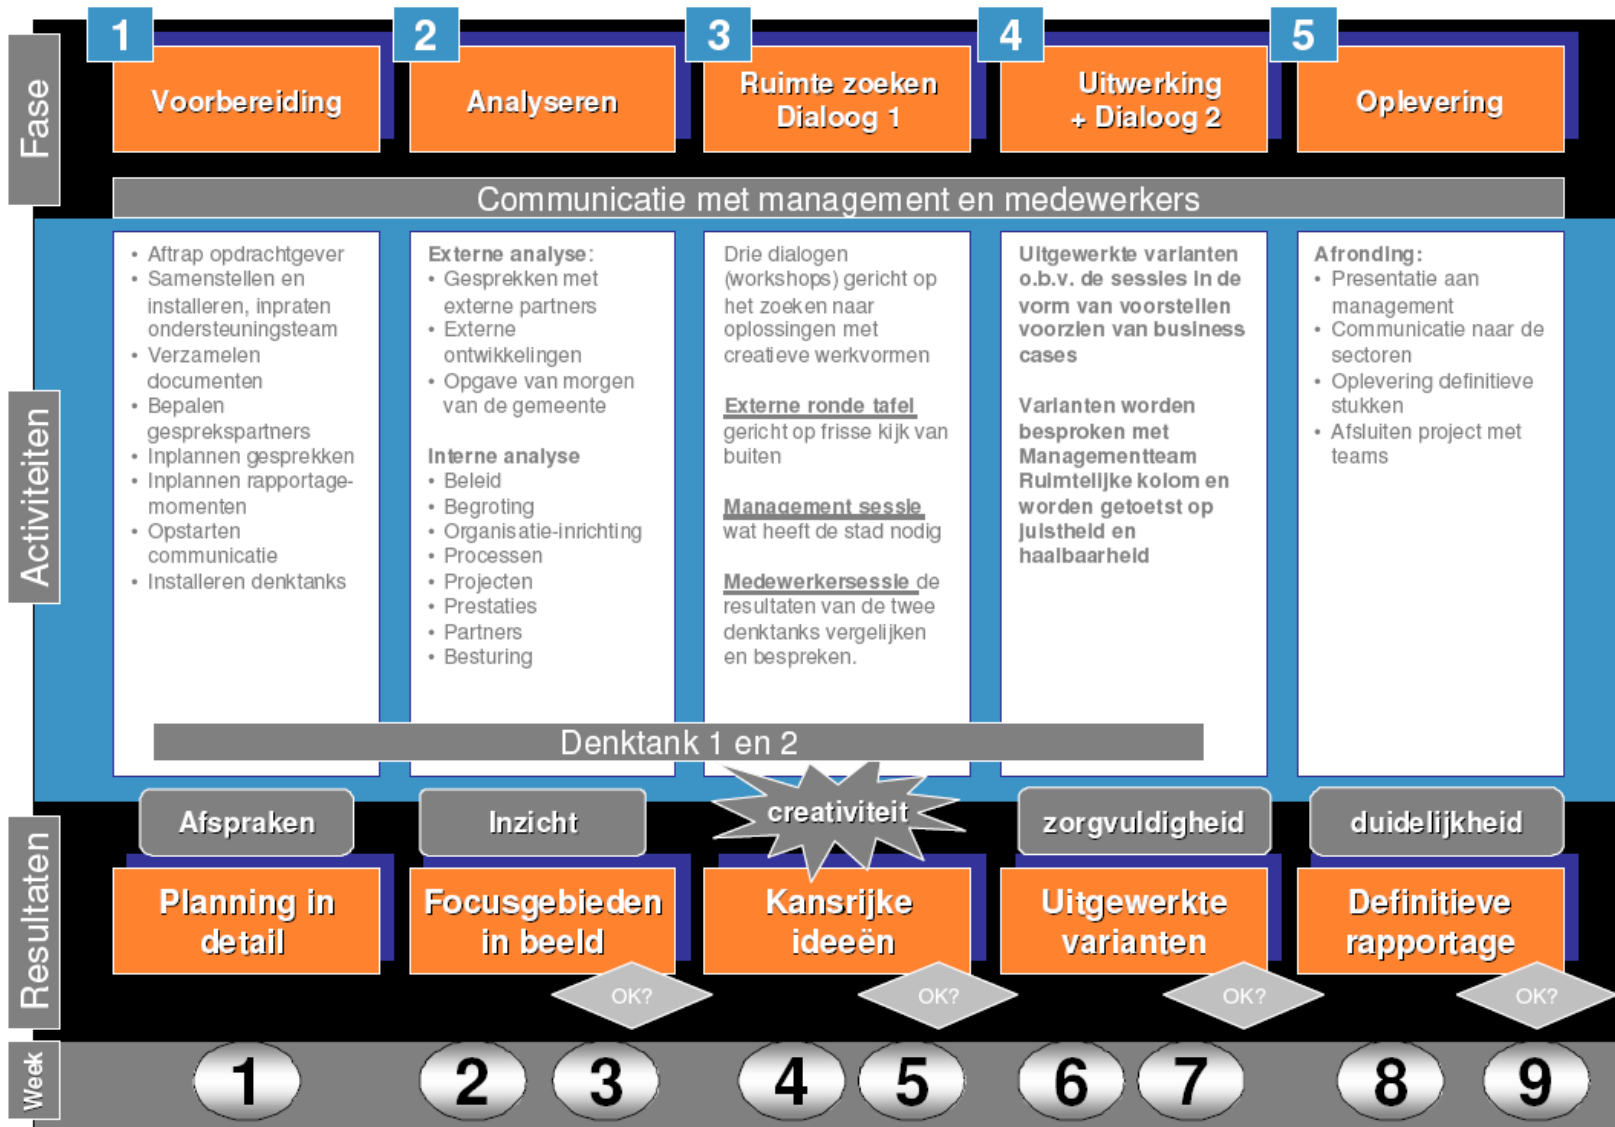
Fase

1 Voorbereiding

2 Analyseren

3 Ruimte zoeken Dialoog 1

4 Uitwerking + Dialoog 2

5 Oplevering

Communicatie met management en medewerkers

Activiteiten

• Aftrap opdrachtgever
• Samenstellen en installeren, inpraten ondersteuningsteam
• Verzamelen documenten
• Bepalen gesprekspartners
• Inplannen gesprekken
• Inplannen rapportagemomenten
• Opstarten communicatie
• Installeren denktanks

Externe analyse:
• Gesprekken met externe partners
• Externe ontwikkelingen
• Opgave van morgen van de gemeente

Interne analyse
• Beleid
• Begroting
• Organisatie-inrichting
• Processen
• Projecten
• Prestaties
• Partners
• Besturing

Drie dialogen (workshops) gericht op het zoeken naar oplossingen met creatieve werkvormen

Externe ronde tafel gericht op frisse kijk van buiten

Management sessie wat heeft de stad nodig

Medewerkerssessie de resultaten van de twee denktanks vergelijken en bespreken.

Uitgewerkte varianten o.b.v. de sessies in de vorm van voorstellen voorzien van business cases

Varianten worden besproken met Managementteam Ruimtelijke kolom en worden getoetst op juistheid en haalbaarheid

Afronding:
• Presentatie aan management
• Communicatie naar de sectoren
• Oplevering definitieve stukken
• Afsluiten project met teams

Denktank 1 en 2

Resultaten

Afspraken

Inzicht

creativiteit

zorgvuldigheid

duidelijkheid

Planning in detail

Focusgebieden in beeld

Kansrijke ideeën

Uitgewerkte varianten

Definitieve rapportage

OK?

OK?

OK?

OK?

Week

1 2 3 4 5 6 7 8 9